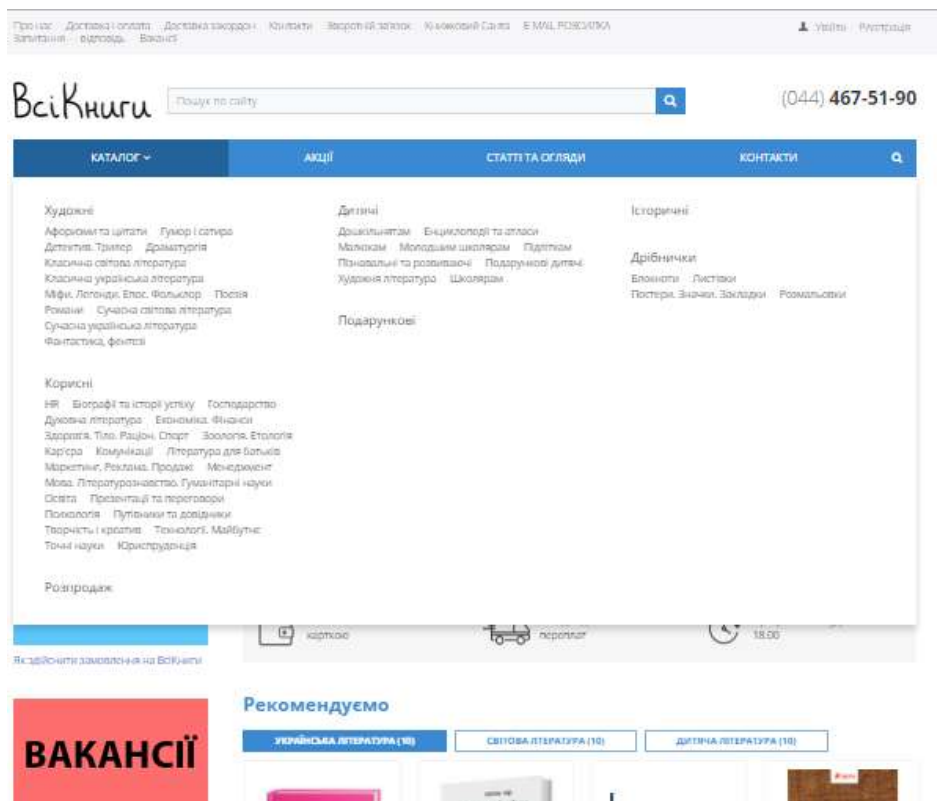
Про нас Доставка і оплата Доставка закордон Контакти Зворотній зв'язок Книжковий Club E-MAIL РОЗСИЛКА Запитання - відповідь Вакансії

Увійти Реєстрація

ВсіКниги

Пошук по сайту

(044) 467-51-90

КАТАЛОГ

АКЦІЇ

СТАТТІ ТА ОГЛЯДИ

КОНТАКТИ

Художні

Афоризми та цитати Гумор і сатира Детектив. Трилер Драматургія Класична світова література Класична українська література Міфи. Легенди. Епос. Фольклор Поезія Романи Сучасна світова література Сучасна українська література Фантастика, фентезі

Корисні

HR Біографії та історії успіху Господарство Духовна література Економіка. Фінанси Здоров'я. Тіло. Раціон. Спорт Зоологія. Етологія Кар'єра Комунікації Література для батьків Маркетинг. Реклама. Продажі Менеджмент Мова. Літературознавство. Гуманітарні науки Освіта Презентації та переговори Психологія Путівники та довідники Творчість і креатив Технології. Майбутнє Точні науки Юриспруденція

Розпродаж

Дитячі

Дошкільнятам Енциклопедії та атласи Малюкам Молодшим школярам Підліткам Пізнавальні та розвиваючі Подарункові дитячі Художня література Школярам

Подарункові

Історичні

Дрібнички

Блокноти Листівки Постери. Значки. Закладки Розмальовки

карткою

переплат

18.00

Як здійснити замовлення на ВсіКниги

Рекомендуємо

УКРАЇНСЬКА ЛІТЕРАТУРА (10)

СВІТОВА ЛІТЕРАТУРА (10)

ДИТЯЧА ЛІТЕРАТУРА (10)

ВАКАНСІЇ